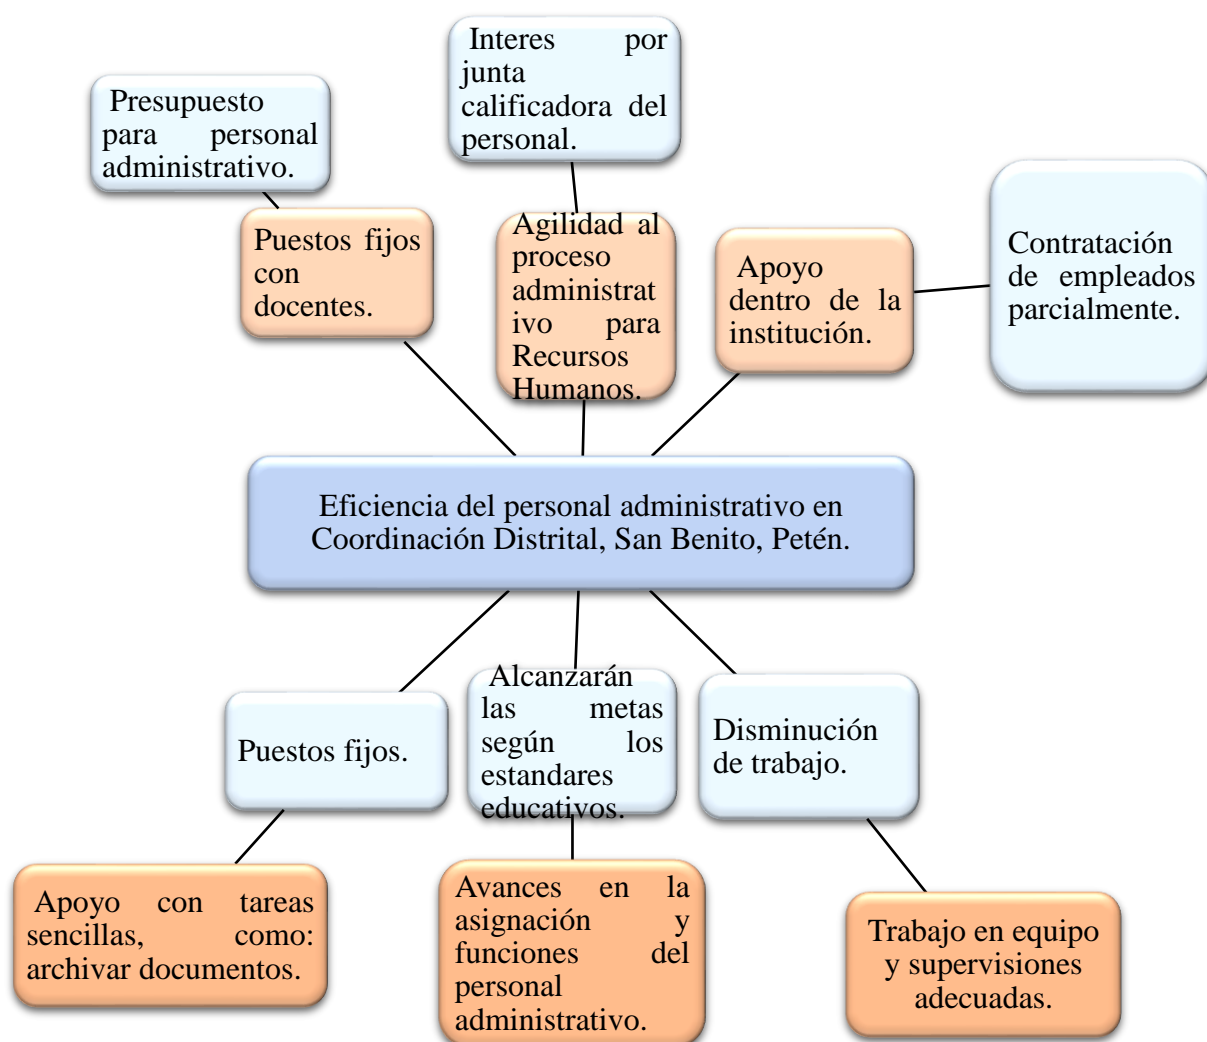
Interes por junta calificadora del personal.

Presupuesto para personal administrativo.

Puestos fijos con docentes.

Agilidad al proceso administrativo para Recursos Humanos.

Apoyo dentro de la institución.

Contratación de empleados parcialmente.

Eficiencia del personal administrativo en Coordinación Distrital, San Benito, Petén.

Puestos fijos.

Alcanzarán las metas según los estandares educativos.

Disminución de trabajo.

Apoyo con tareas sencillas, como: archivar documentos.

Avances en la asignación y funciones del personal administrativo.

Trabajo en equipo y supervisiones adecuadas.